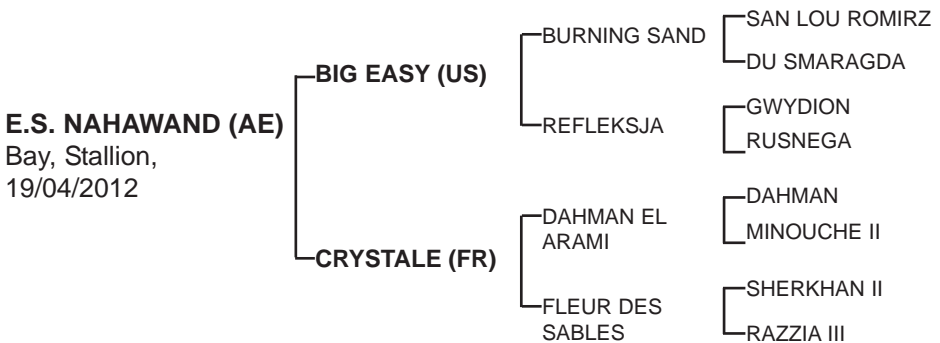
E.S. NAHAWAND (AE)
Bay, Stallion,
19/04/2012

BIG EASY (US)

BURNING SAND

SAN LOU ROMIRZ

DU SMARAGDA

REFLEKSJA

GWYDION

RUSNEGA

CRYSTALE (FR)

DAHMAN EL ARAMI

DAHMAN

MINOUCHE II

FLEUR DES SABLES

SHERKHAN II

RAZZIA III